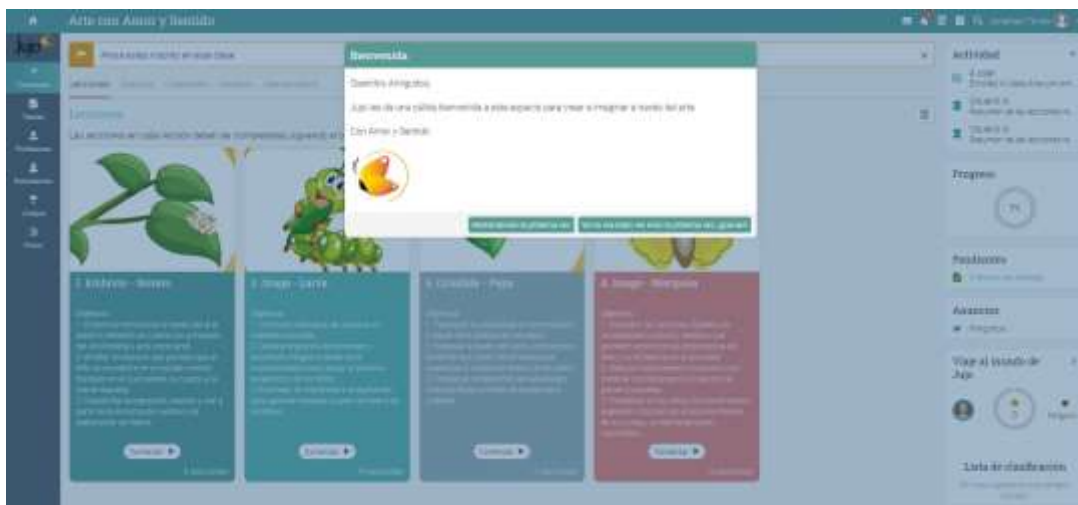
Arte con Amor y Sentido

Bienvenida

Queridos Amiguitos:

Juju les da una cálida bienvenida a este espacio para crear e imaginar el mundo del arte

Con Amor y Sentido

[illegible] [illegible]

Lecciones

Las lecciones en cada sección deben ser completadas siguiendo el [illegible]

1. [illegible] - Huevo

2. Juego - Larva

3. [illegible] - Pupa

4. Juego - Mariposa

Comenzar ▶

Comenzar ▶

Comenzar ▶

Comenzar ▶

Actividad

Progreso

Insignias

Avances

Viaje al mundo de Juju

Lista de clasificación